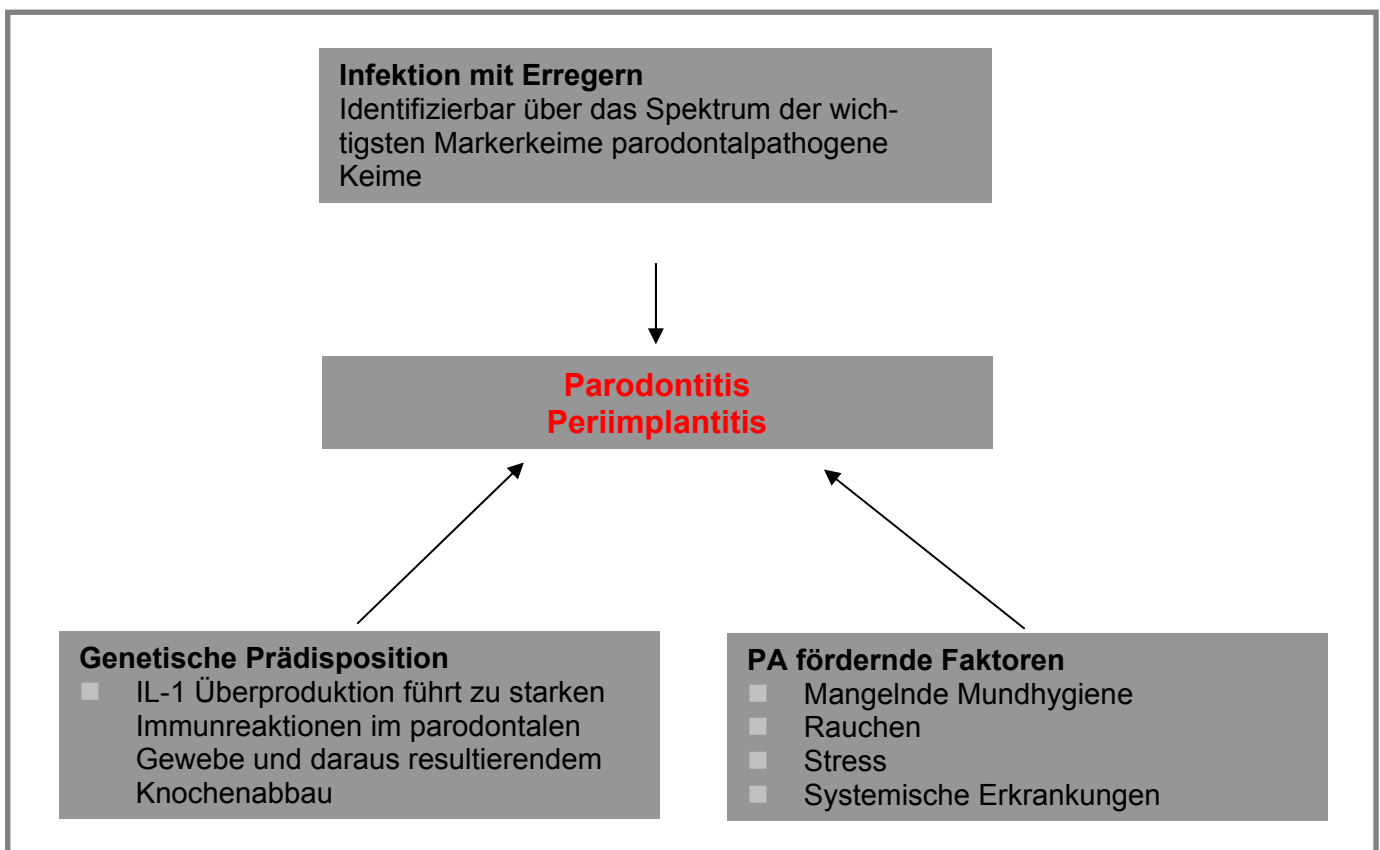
**Infektion mit Erregern**
Identifizierbar über das Spektrum der wichtigsten Markerkeime parodontalpathogene Keime

**Parodontitis**
**Periimplantitis**

**Genetische Prädisposition**
- IL-1 Überproduktion führt zu starken Immunreaktionen im parodontalen Gewebe und daraus resultierendem Knochenabbau

**PA fördernde Faktoren**
- Mangelnde Mundhygiene
- Rauchen
- Stress
- Systemische Erkrankungen